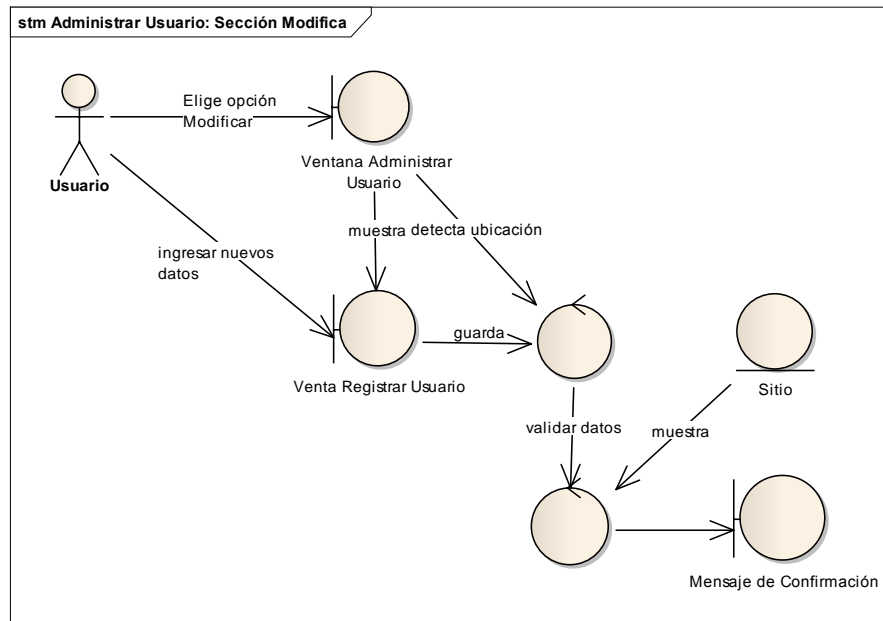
stm Administrar Usuario: Sección Modifica

Usuario

Elige opción Modificar

Ventana Administrar Usuario

muestra

detecta ubicación

ingresar nuevos datos

guarda

Venta Registrar Usuario

Sitio

validar datos

muestra

Mensaje de Confirmación